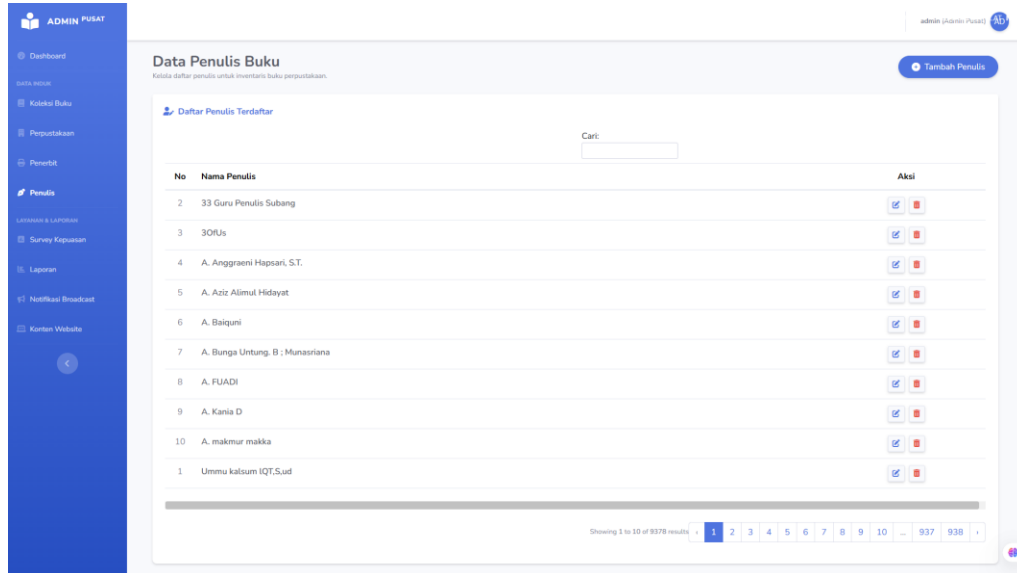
ADMIN PUSAT

Dashboard
DATA INDUK
Koleksi Buku
Perpustakaan
Penerbit
Penulis
LAYANAN & LAPORAN
Survey Kepuasan
Laporan
Notifikasi Broadcast
Konten Website

admin (Admin Pusat) AD

Data Penulis Buku
Kelola daftar penulis untuk inventaris buku perpustakaan.

Tambah Penulis

Daftar Penulis Terdaftar

Cari:

| No | Nama Penulis | Aksi |
|---|---|---|
| 2 | 33 Guru Penulis Subang | |
| 3 | 3OfUs | |
| 4 | A. Anggraeni Hapsari, S.T. | |
| 5 | A. Aziz Alimul Hidayat | |
| 6 | A. Baiquni | |
| 7 | A. Bunga Untung. B ; Munasriana | |
| 8 | A. FUADI | |
| 9 | A. Kania D | |
| 10 | A. makmur makka | |
| 1 | Ummu kalsum IQT,S,ud | |

Showing 1 to 10 of 9378 results ‹ 1 2 3 4 5 6 7 8 9 10 ... 937 938 ›